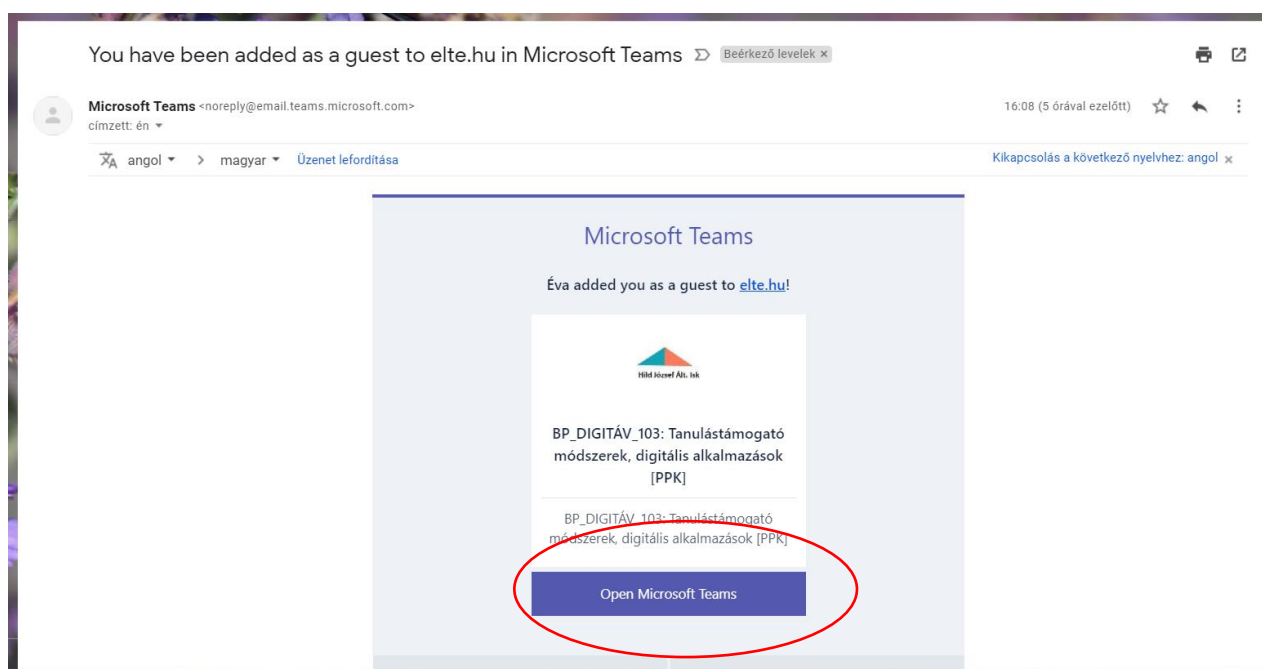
You have been added as a guest to elte.hu in Microsoft Teams

Beérkező levelek ×

Microsoft Teams <noreply@email.teams.microsoft.com>
címzett: én

16:08 (5 órával ezelőtt)

angol > magyar Üzenet lefordítása

Kikapcsolás a következő nyelvhez: angol ×

Microsoft Teams

Éva added you as a guest to elte.hu!

Hild József Ált. Isk

BP_DIGITÁV_103: Tanulástámogató módszerek, digitális alkalmazások [PPK]

BP_DIGITÁV_103: Tanulástámogató módszerek, digitális alkalmazások [PPK]

Open Microsoft Teams